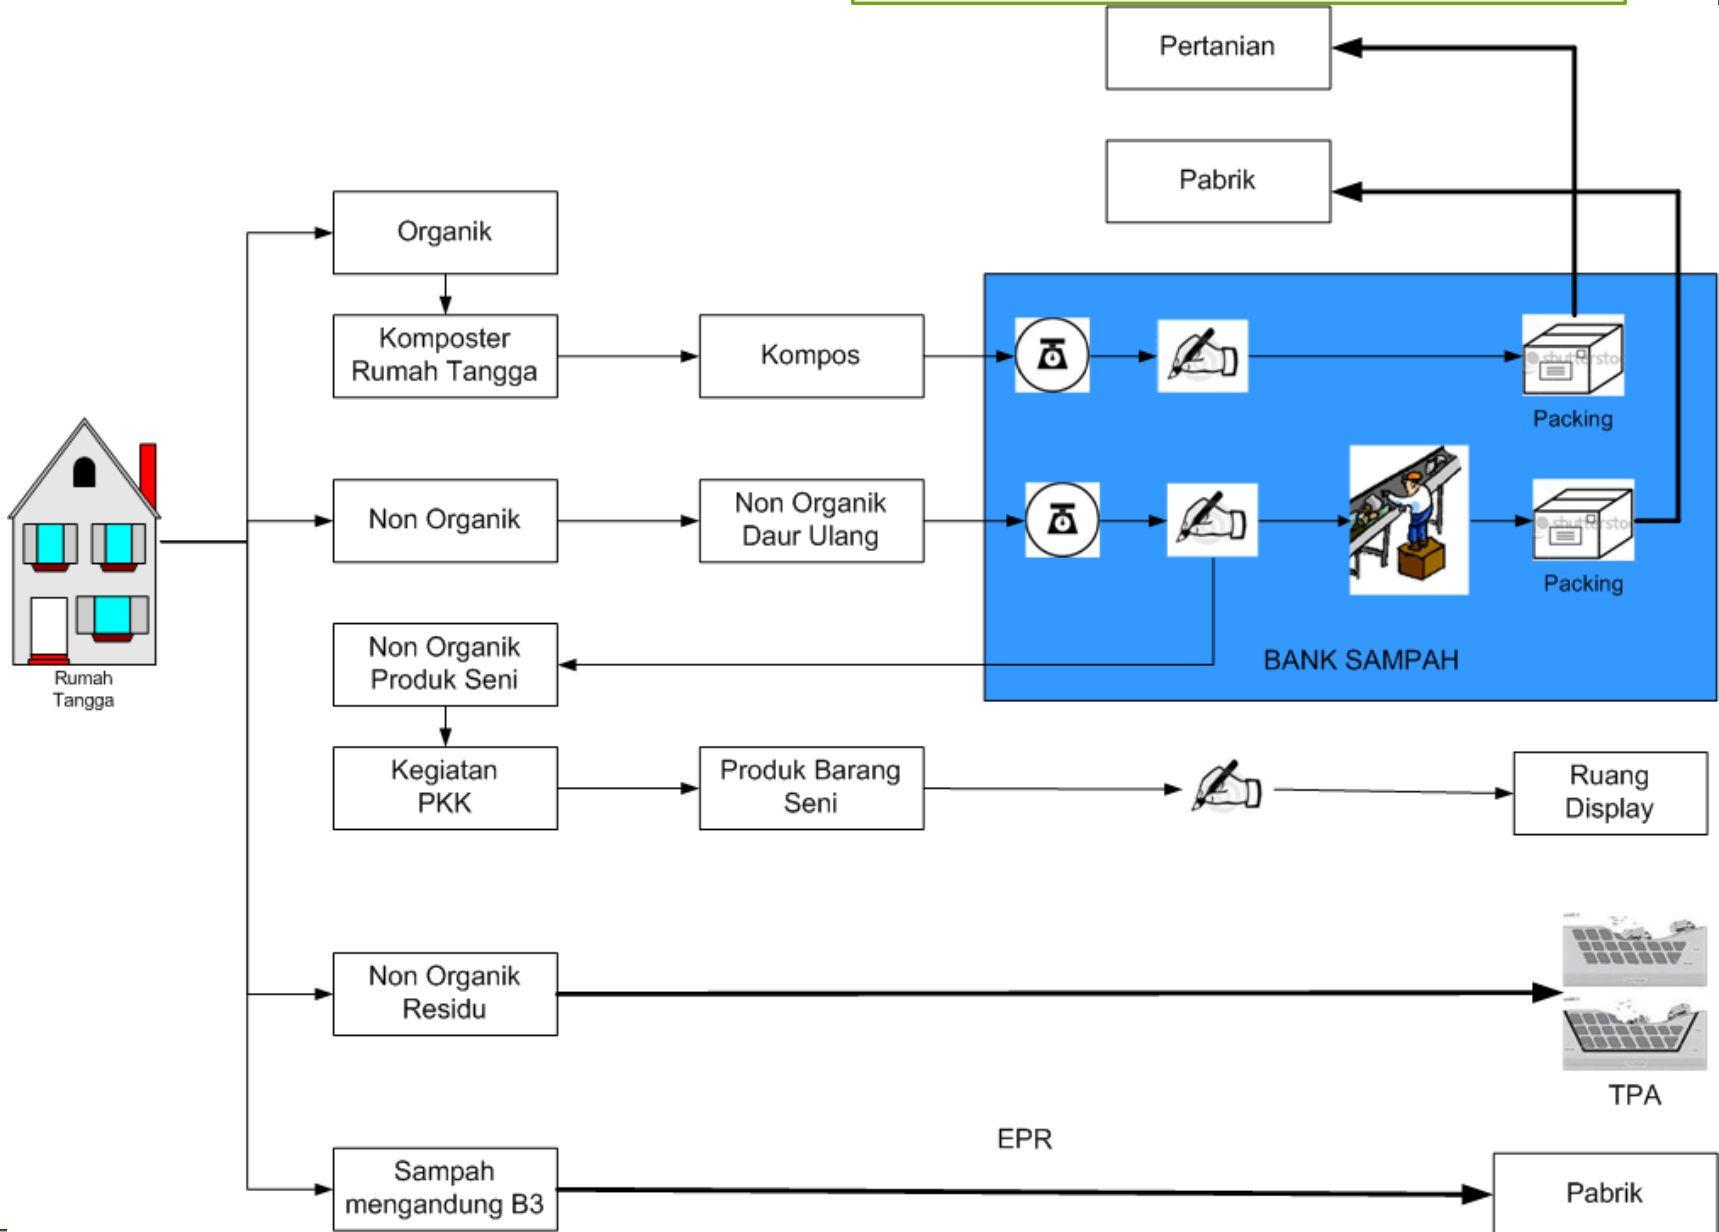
Pertanian

Pabrik

Organik

Komposter Rumah Tangga

Kompos

Packing

Rumah Tangga

Non Organik

Non Organik Daur Ulang

Packing

Non Organik Produk Seni

BANK SAMPAH

Kegiatan PKK

Produk Barang Seni

Ruang Display

Non Organik Residu

TPA

EPR

Sampah mengandung B3

Pabrik